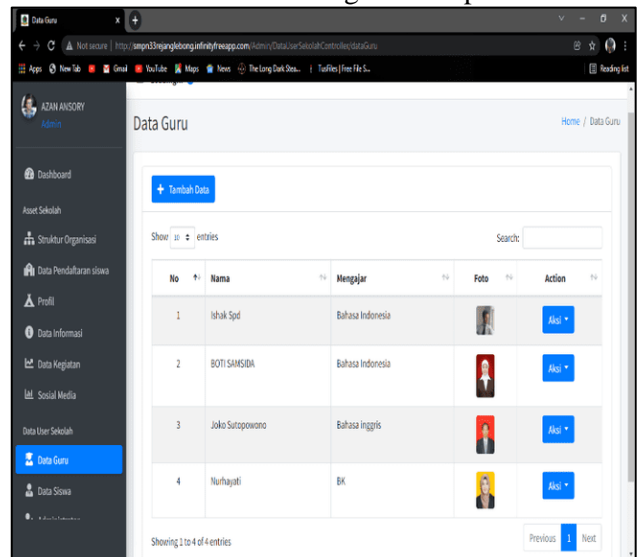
Data Guru
Not secure | http://smpn33rejanglebong.infinityfreeapp.com/Admin/DataUserSekolahController/dataGuru
Apps New Tab Gmail YouTube Maps News The Long Dark Stea... TusFiles | Free File S... Reading list

AZAN ANSORY
Admin

Dashboard
Asset Sekolah
Struktur Organisasi
Data Pendaftaran siswa
Profil
Data Informasi
Data Kegiatan
Sosial Media
Data User Sekolah
Data Guru
Data Siswa
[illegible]

Data Guru
Home / Data Guru

+ Tambah Data

Show 10 entries
Search:

| No | Nama | Mengajar | Foto | Action |
|---|---|---|---|---|
| 1 | Ishak Spd | Bahasa Indonesia | | Aksi |
| 2 | BOTI SAMSIDA | Bahasa Indonesia | | Aksi |
| 3 | Joko Sutopowono | Bahasa inggris | | Aksi |
| 4 | Nurhayati | BK | | Aksi |

Showing 1 to 4 of 4 entries
Previous 1 Next